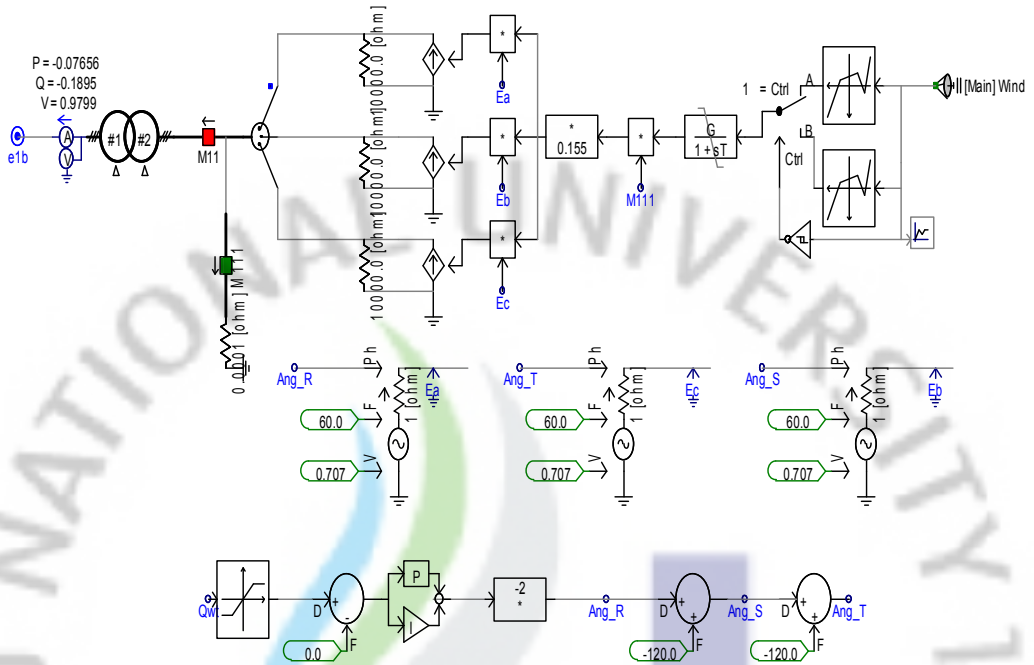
P = -0.07656
Q = -0.1895
V = 0.9799

e1b
A
V
#1
#2
Δ
Δ
M11
M111
0.001 [ohm]

10000.0 [ohm]
10000.0 [ohm]
10000.0 [ohm]

*
Ea
*
Eb
*
Ec

*
0.155
*
M111
G
1 + sT

1 = Ctrl
A
B
Ctrl
[Main] Wind

Ang_R
Ph
F
V
1 [ohm]
Ea
60.0
0.707

Ang_T
Ph
F
V
1 [ohm]
Ec
60.0
0.707

Ang_S
Ph
F
V
1 [ohm]
Eb
60.0
0.707

Qw
D
+
-
F
0.0
P
I
-2
*
Ang_R
D
+
+
F
-120.0
Ang_S
D
+
+
F
-120.0
Ang_T